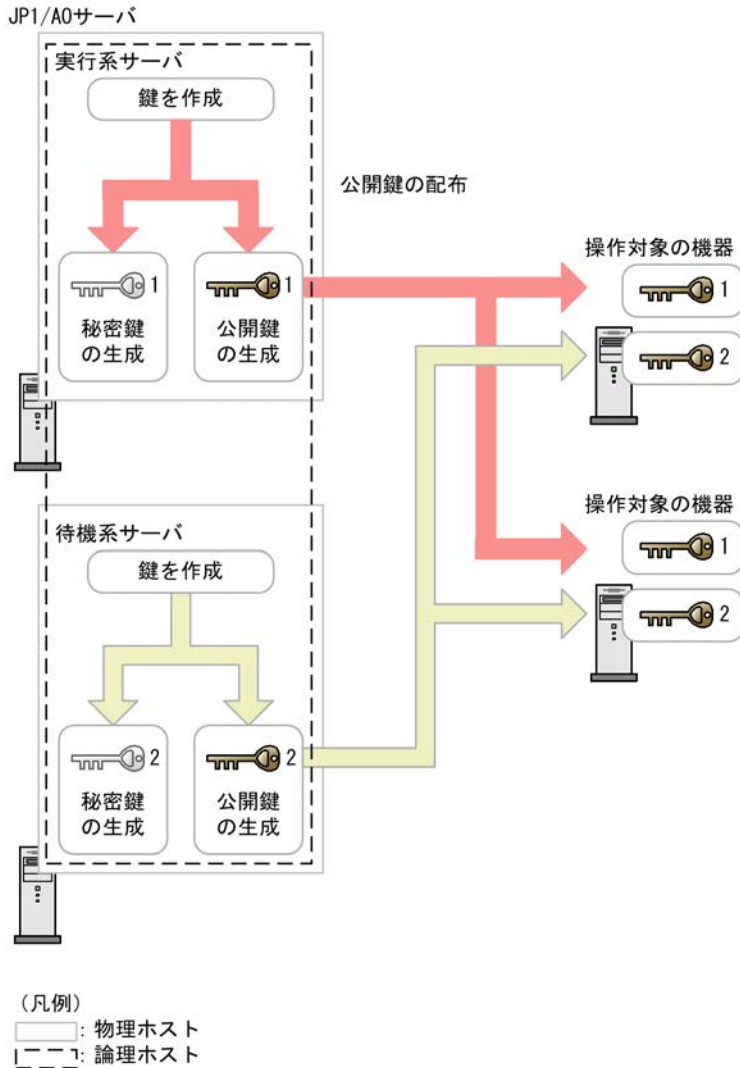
JP1/AOサーバ

実行系サーバ

鍵を作成

1
秘密鍵の生成

1
公開鍵の生成

公開鍵の配布

操作対象の機器
1
2

待機系サーバ

鍵を作成

2
秘密鍵の生成

2
公開鍵の生成

操作対象の機器
1
2

（凡例）
：物理ホスト
：論理ホスト